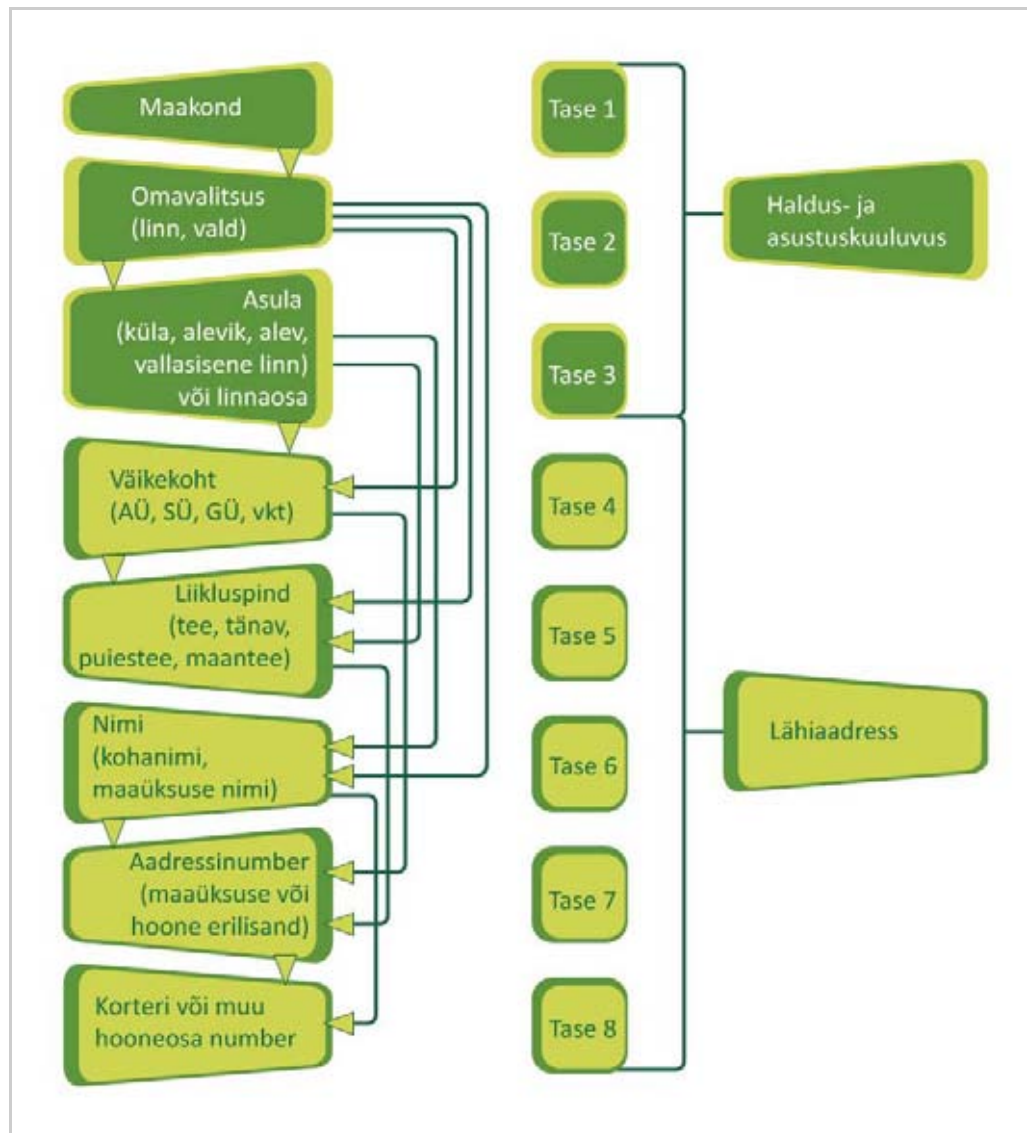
Maakond

Omavalitsus (linn, vald)

Asula (küla, alevik, alev, vallasisene linn) või linnaosa

Väikekoht (AÜ, SÜ, GÜ, vkt)

Liikluspind (tee, tänav, puiestee, maantee)

Nimi (kohanimi, maaüksuse nimi)

Aadressinumber (maaüksuse või hoone erilisand)

Korteri või muu hooneosa number

Tase 1

Tase 2

Tase 3

Tase 4

Tase 5

Tase 6

Tase 7

Tase 8

Haldus- ja asustuskuuluvus

Lähiaadress